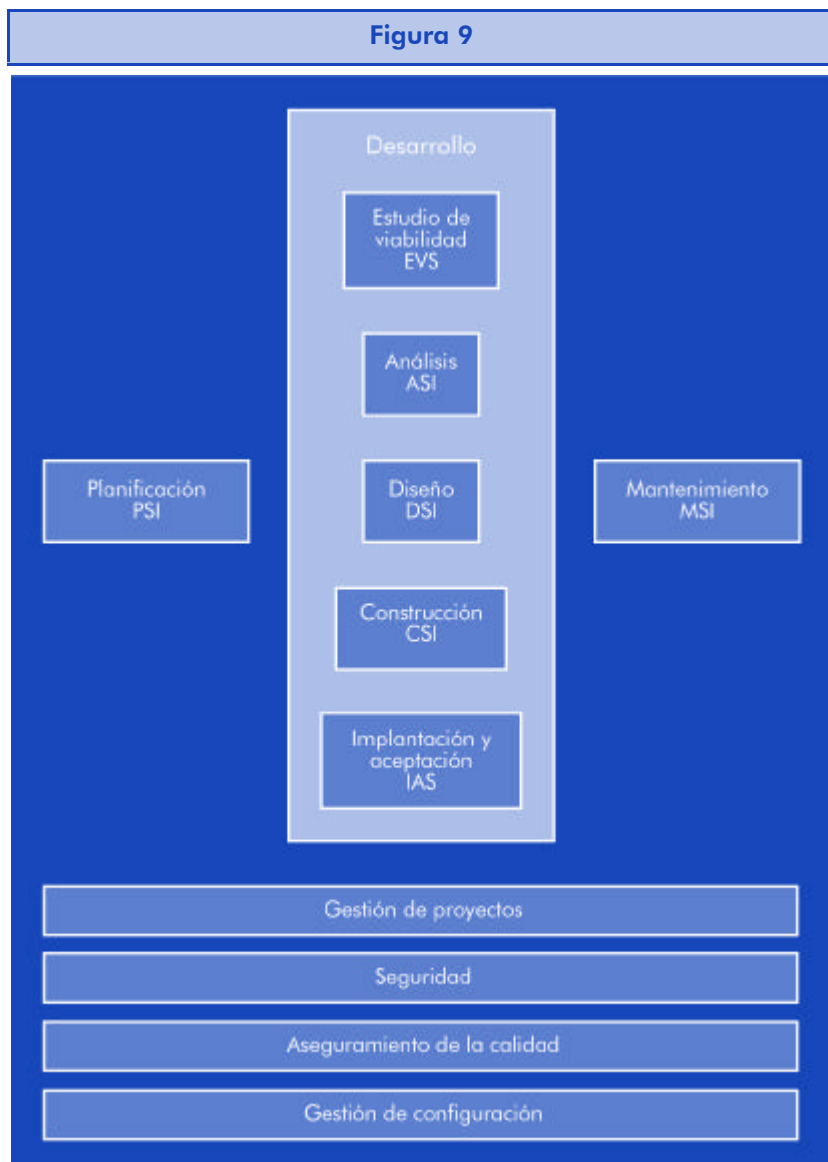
Figura 9

Desarrollo

Estudio de viabilidad EVS

Análisis ASI

Planificación PSI

Diseño DSI

Mantenimiento MSI

Construcción CSI

Implantación y aceptación IAS

Gestión de proyectos

Seguridad

Aseguramiento de la calidad

Gestión de configuración